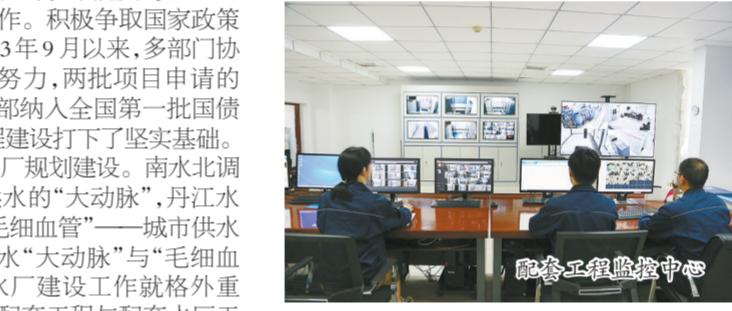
作。积极争取国家政策
3年9月以来，多部门协
努力，两批项目申请的
部纳入全国第一批国债
设打下了坚实基础。
厂规划建设。南水北调
水的“大动脉”，丹江水
毛细血管”——城市供水
水“大动脉”与“毛细血
水厂建设工作就格外重
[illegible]

配套工程监控中心